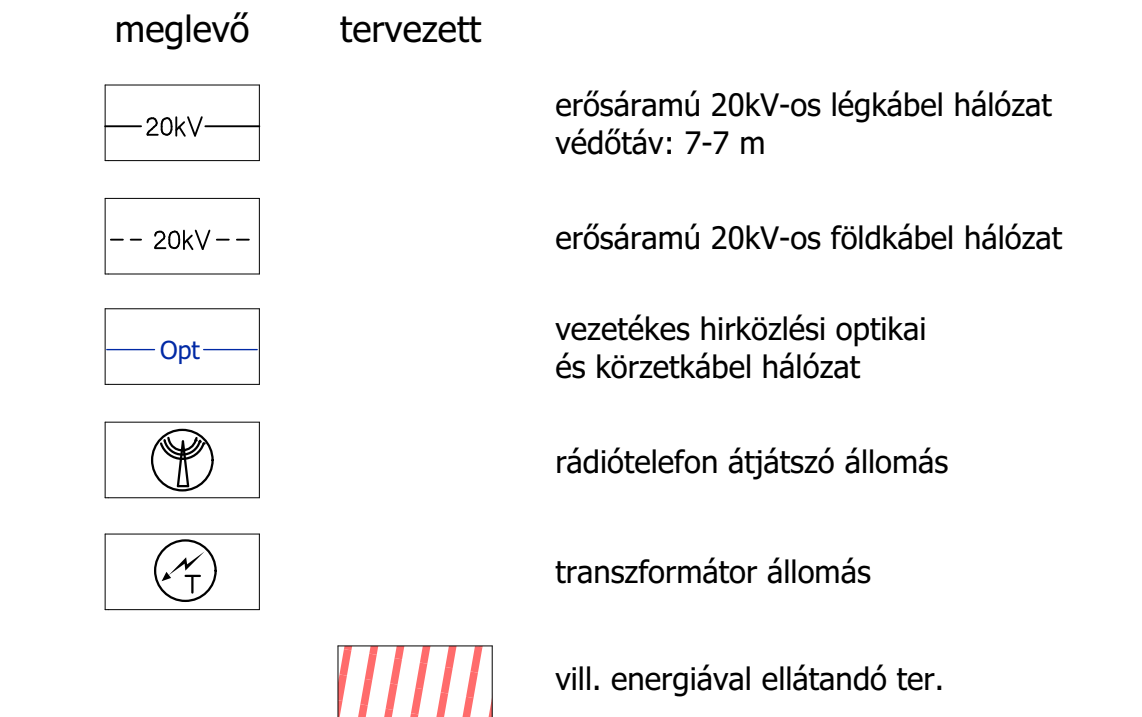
meglevő tervezett

20kV

erősáramú 20kV-os légkábel hálózat
védőtáv: 7-7 m

20kV

erősáramú 20kV-os földkábel hálózat

Opt

vezetékes hirközlési optikai
és körzetkábel hálózat

rádiótelefon átjátszó állomás

T

transzformátor állomás

vill. energiával ellátandó ter.